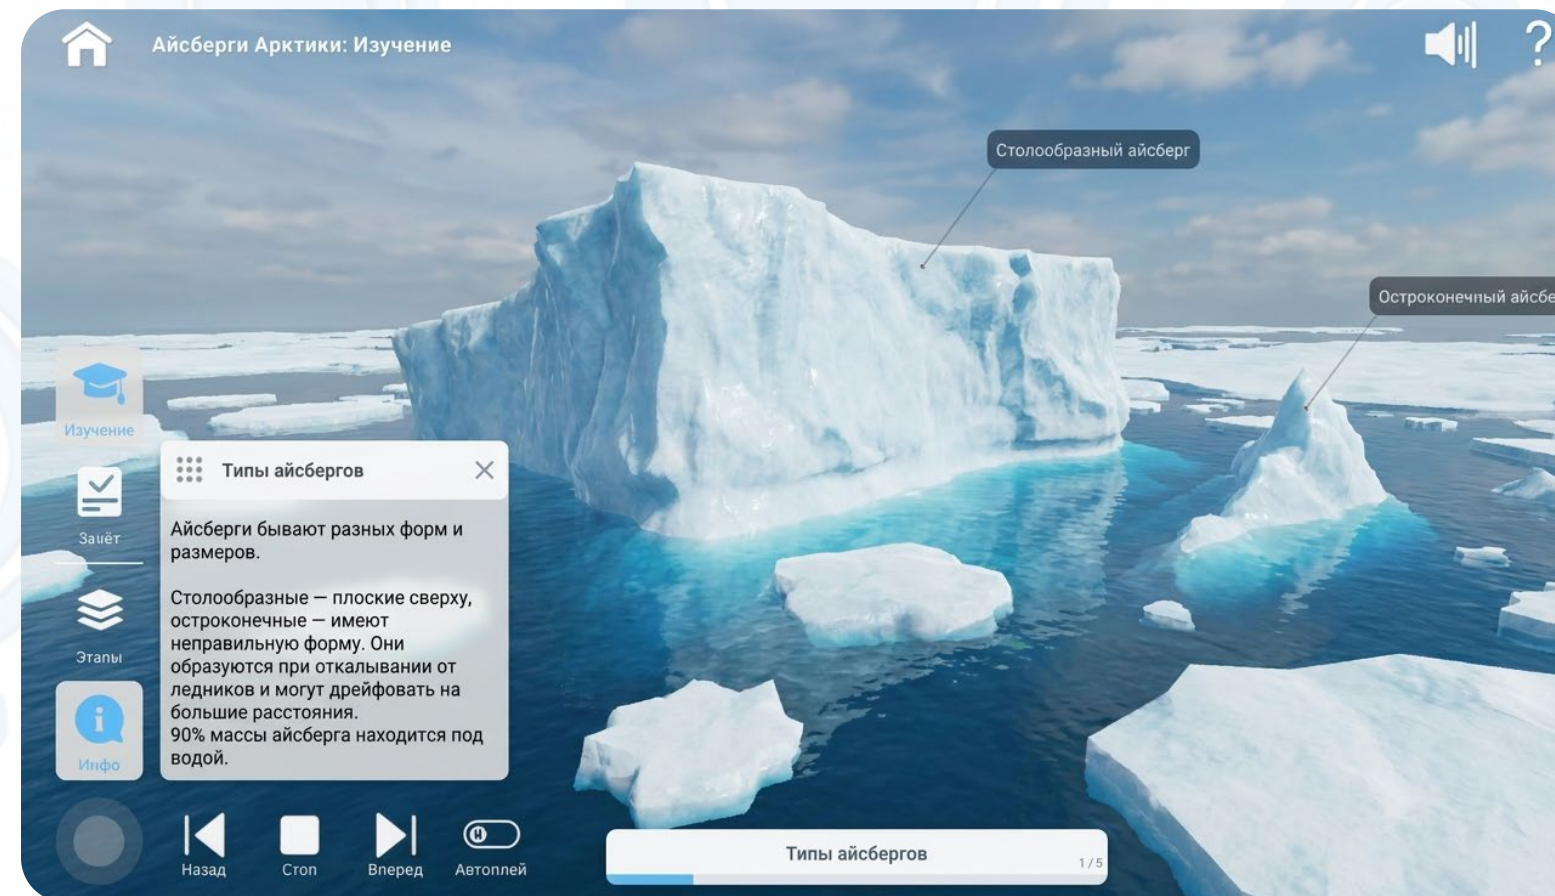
Айсберги Арктики: Изучение

Столообразный айсберг

Остроконечный айсбе

Изучение

Зачёт

Этапы

Инфо

Типы айсбергов

Айсберги бывают разных форм и размеров.

Столообразные — плоские сверху, остроконечные — имеют неправильную форму. Они образуются при откалывании от ледников и могут дрейфовать на большие расстояния.
90% массы айсберга находится под водой.

Назад

Стоп

Вперед

Автоплей

Типы айсбергов

1 / 5